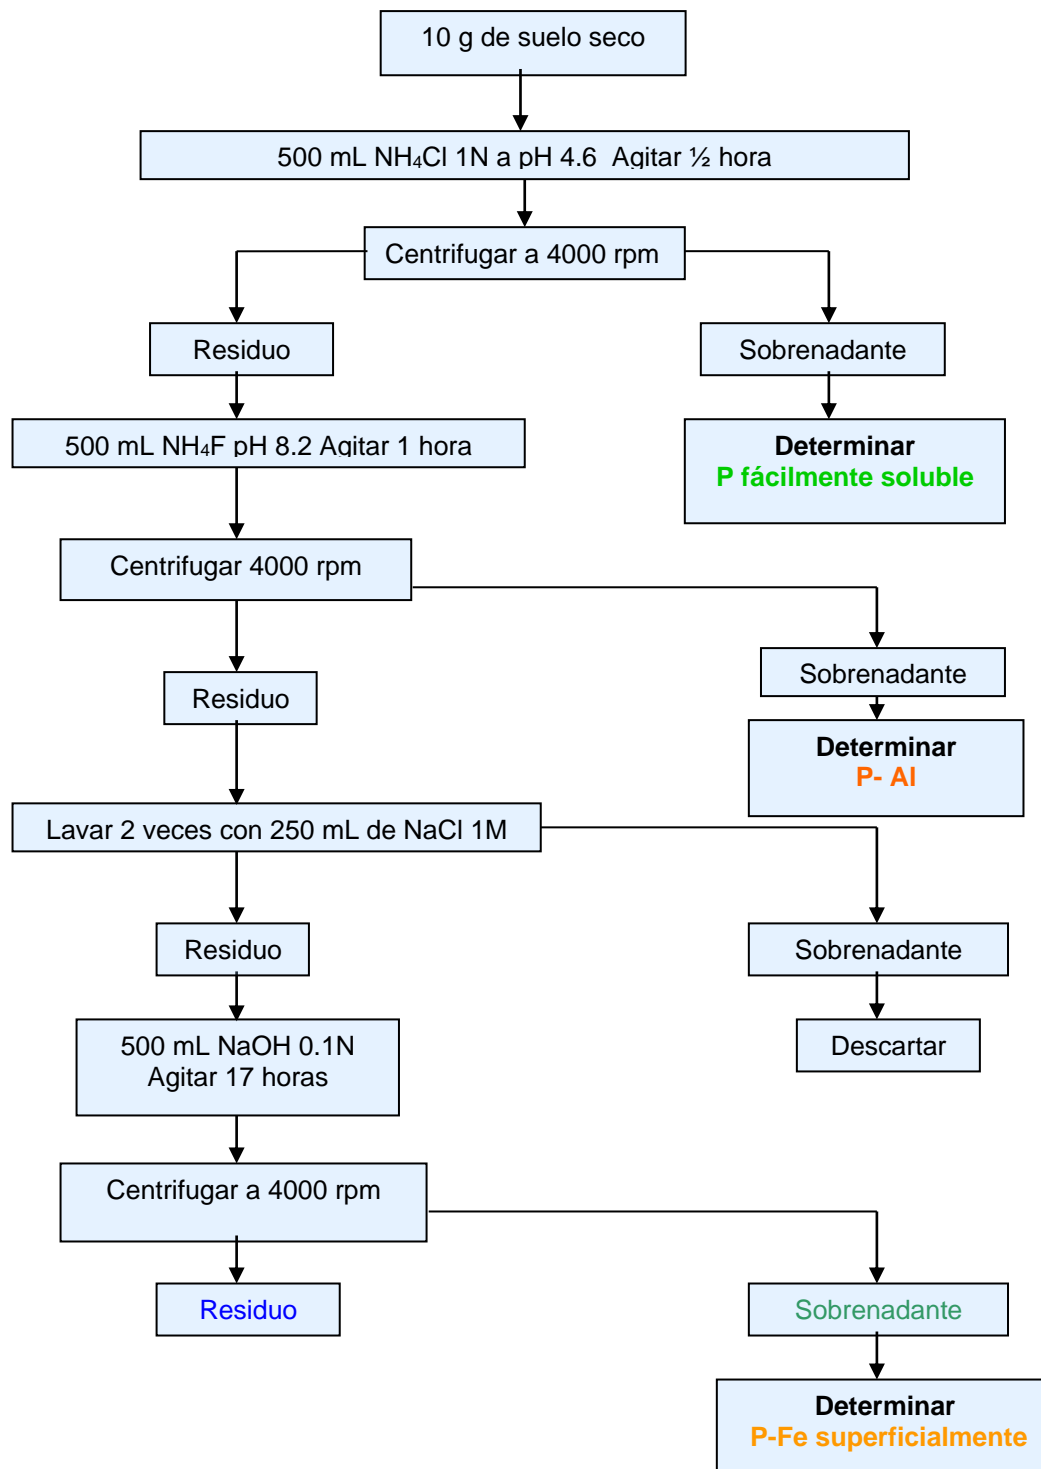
10 g de suelo seco

500 mL $NH_4Cl$ 1N a pH 4.6 Agitar ½ hora

Centrifugar a 4000 rpm

Residuo

Sobrenadante

500 mL $NH_4F$ pH 8.2 Agitar 1 hora

Determinar
P fácilmente soluble

Centrifugar 4000 rpm

Residuo

Sobrenadante

Determinar
P- Al

Lavar 2 veces con 250 mL de NaCl 1M

Residuo

Sobrenadante

500 mL NaOH 0.1N
Agitar 17 horas

Descartar

Centrifugar a 4000 rpm

Residuo

Sobrenadante

Determinar
P-Fe superficialmente